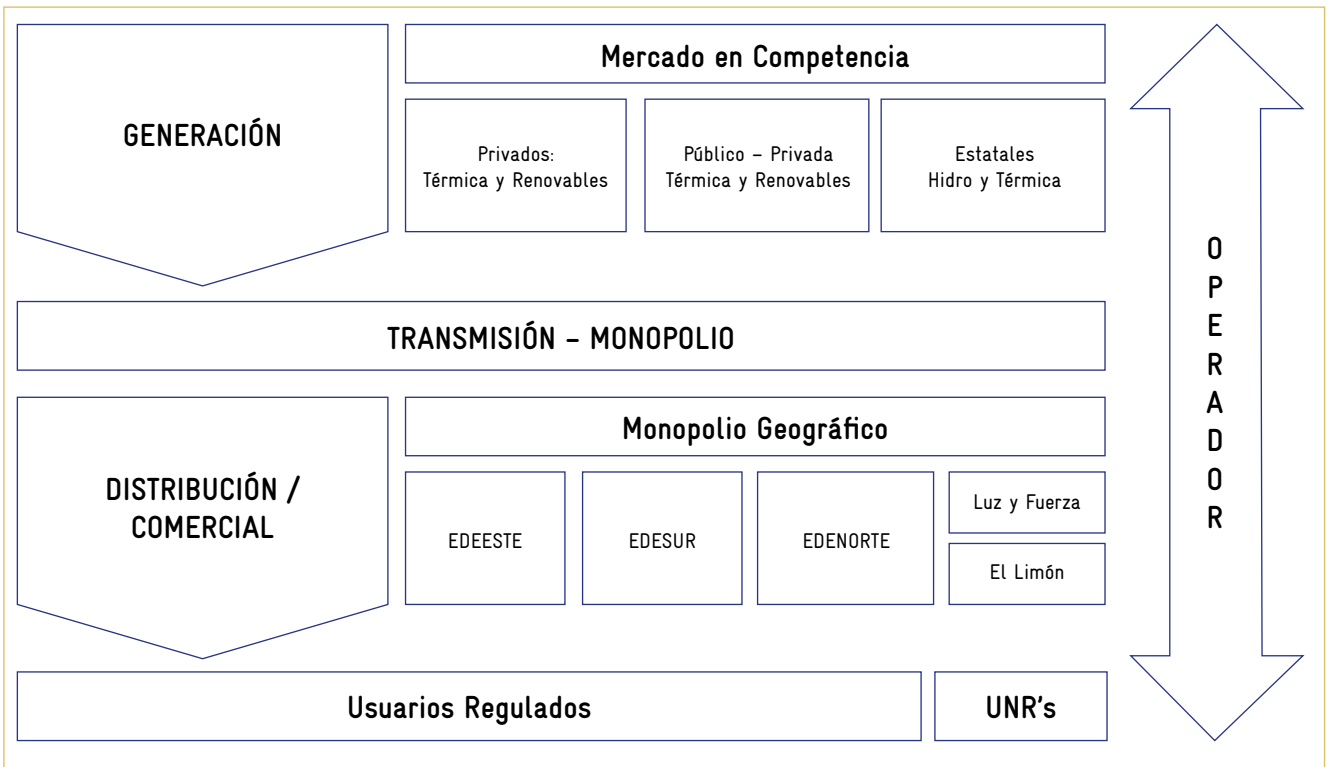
GENERACIÓN

Mercado en Competencia

Privados:
Térmica y Renovables

Público – Privada
Térmica y Renovables

Estatales
Hidro y Térmica

TRANSMISIÓN – MONOPOLIO

DISTRIBUCIÓN / COMERCIAL

Monopolio Geográfico

EDEESTE

EDESUR

EDENORTE

Luz y Fuerza

El Limón

Usuarios Regulados

UNR's

OPERADOR